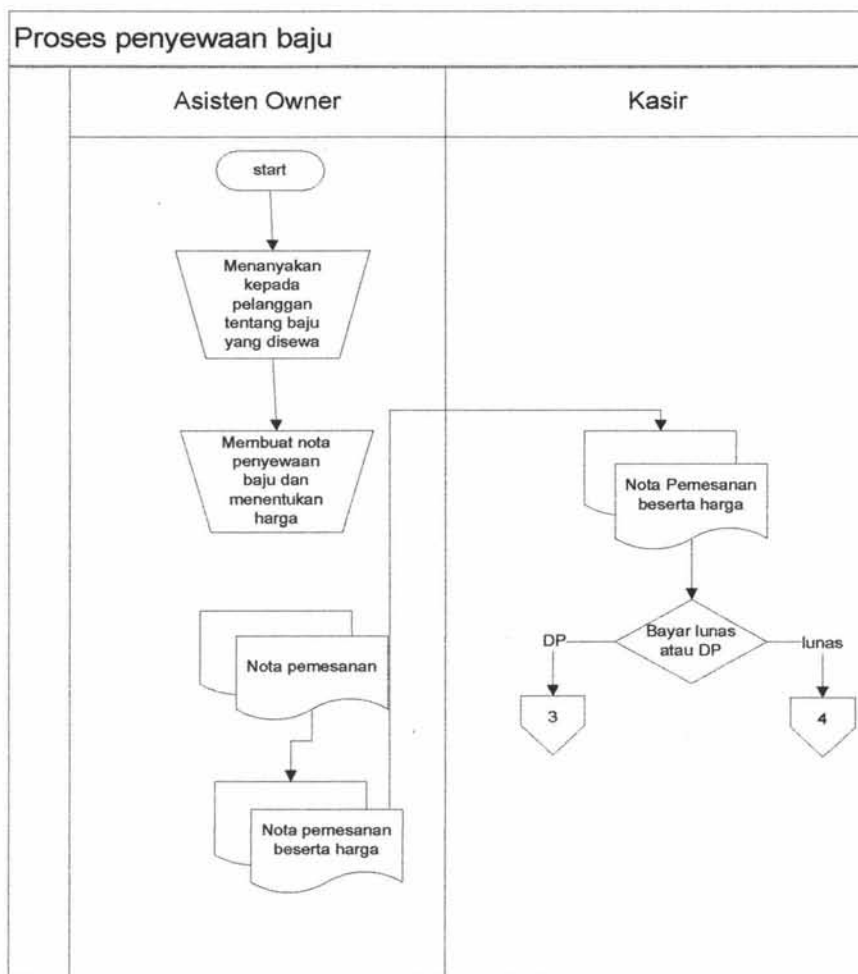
Proses penyewaan baju

Asisten Owner

Kasir

start

Menanyakan kepada pelanggan tentang baju yang disewa

Membuat nota penyewaan baju dan menentukan harga

Nota pemesanan

Nota pemesanan beserta harga

Nota Pemesanan beserta harga

Bayar lunas atau DP

DP

lunas

3

4